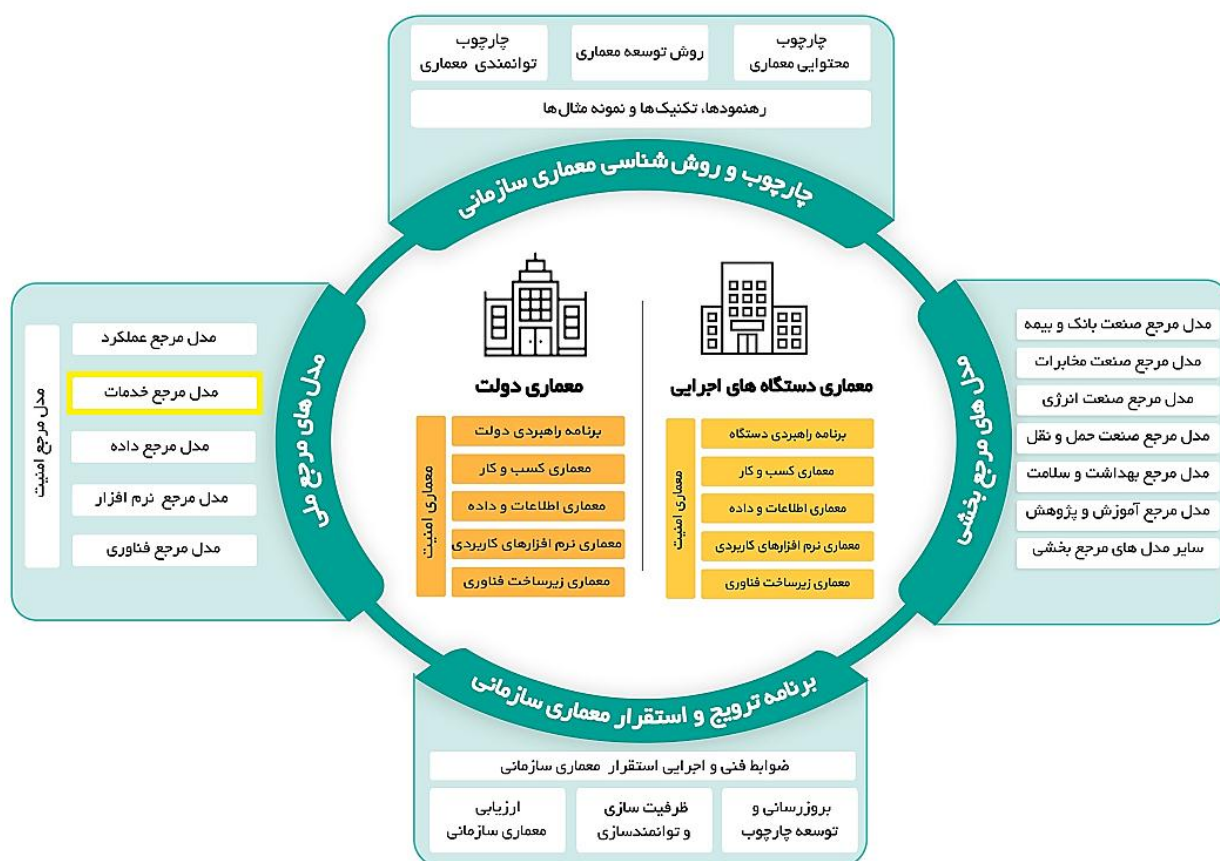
چارچوب محتوایی معماری

روش توسعه معماری

چارچوب توانمندی معماری

رهنمودها، تکنیک‌ها و نمونه مثال‌ها

چارچوب و روش شناسی معماری سازمانی

مدل های مرجع ملی

مدل مرجع امنیت

مدل مرجع عملکرد

مدل مرجع خدمات

مدل مرجع داده

مدل مرجع نرم افزار

مدل مرجع فناوری

معماری دولت

معماری امنیت

برنامه راهبردی دولت

معماری کسب و کار

معماری اطلاعات و داده

معماری نرم افزارهای کاربردی

معماری زیرساخت فناوری

معماری دستگاه های اجرایی

معماری امنیت

برنامه راهبردی دستگاه

معماری کسب و کار

معماری اطلاعات و داده

معماری نرم افزارهای کاربردی

معماری زیرساخت فناوری

مدل های مرجع بخشی

مدل مرجع صنعت بانک و بیمه

مدل مرجع صنعت مخابرات

مدل مرجع صنعت انرژی

مدل مرجع صنعت حمل و نقل

مدل مرجع بهداشت و سلامت

مدل مرجع آموزش و پژوهش

سایر مدل های مرجع بخشی

برنامه ترویج و استقرار معماری سازمانی

ضوابط فنی و اجرایی استقرار معماری سازمانی

بروزرسانی و توسعه چارچوب

ظرفیت سازی و توانمندسازی

ارزیابی معماری سازمانی